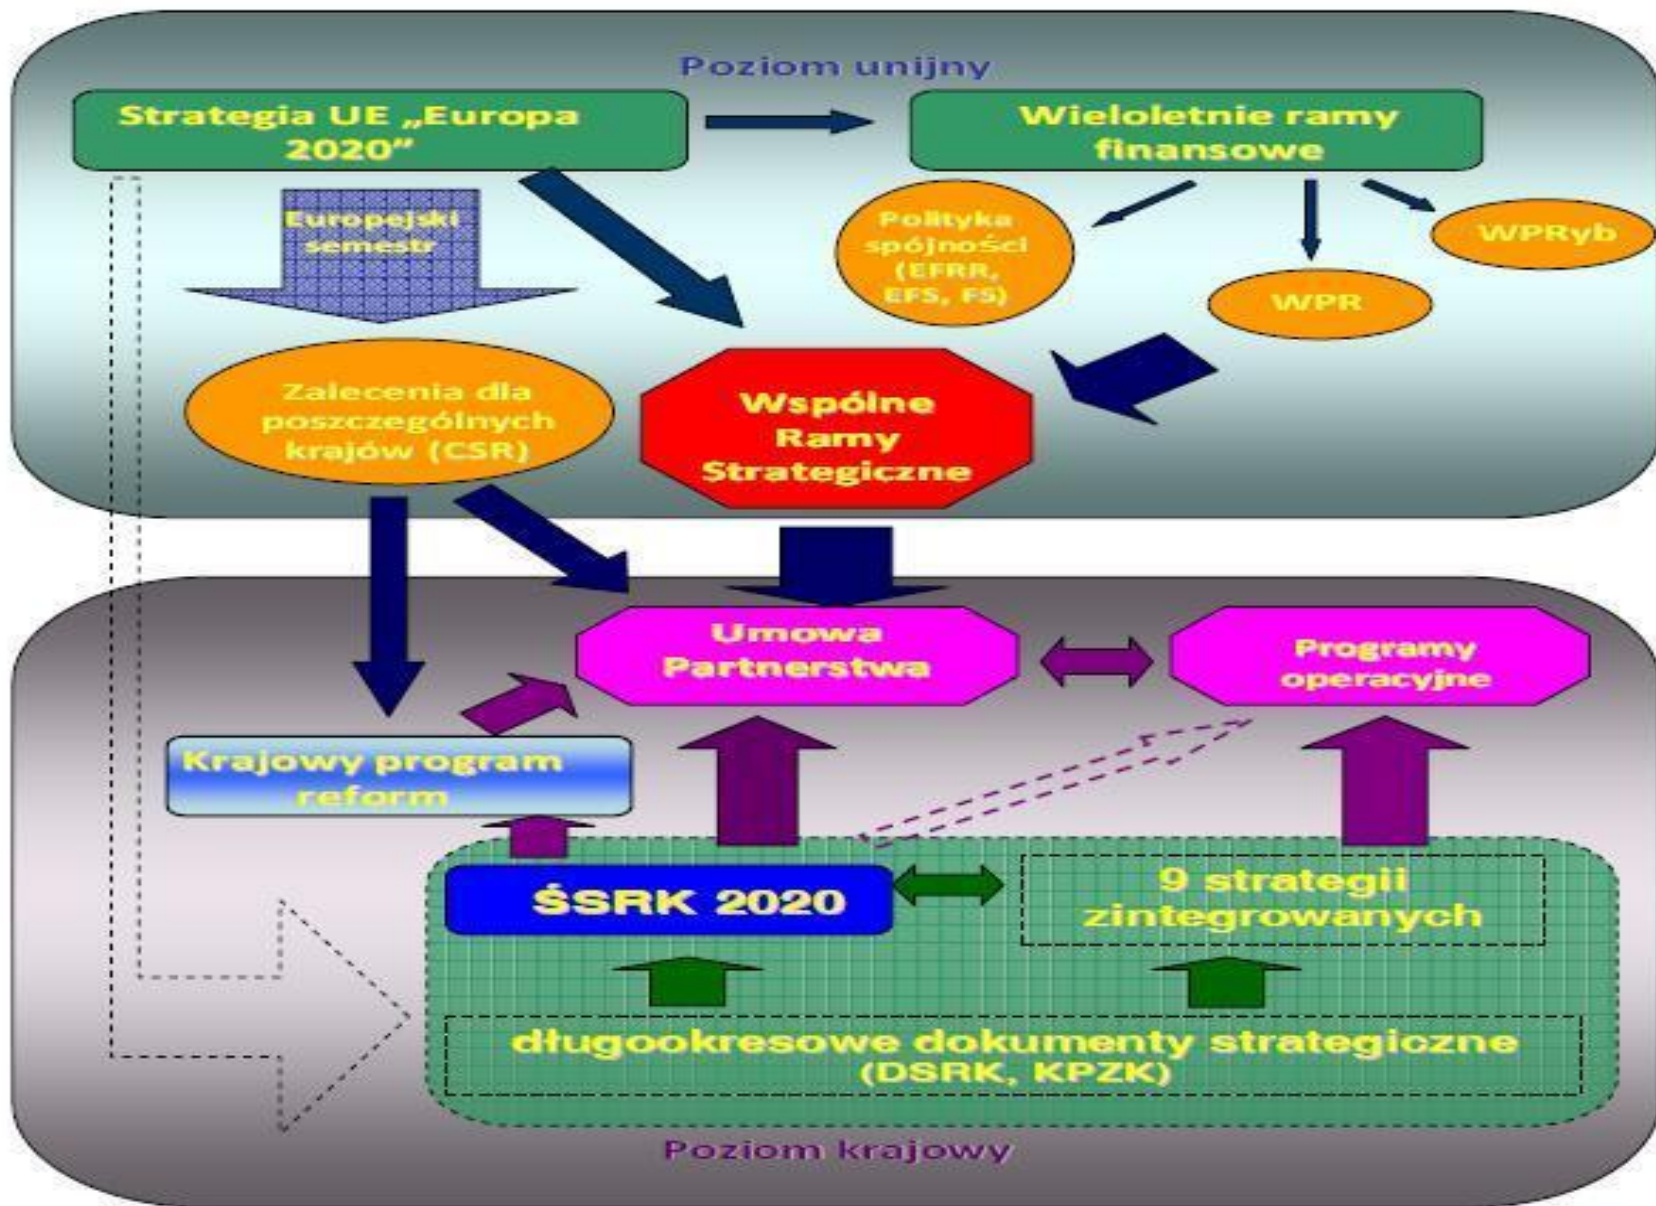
Poziom unijny

Strategia UE „Europa 2020”

Wieloletnie ramy finansowe

Europejski semestr

Polityka spójności (EFRR, EFS, FS)

WPRyb

WPR

Zalecenia dla poszczególnych krajów (CSR)

Wspólne Ramy Strategiczne

Umowa Partnerstwa

Programy operacyjne

Krajowy program reform

ŚSRK 2020

9 strategii zintegrowanych

długookresowe dokumenty strategiczne (DSRK, KPZK)

Poziom krajowy